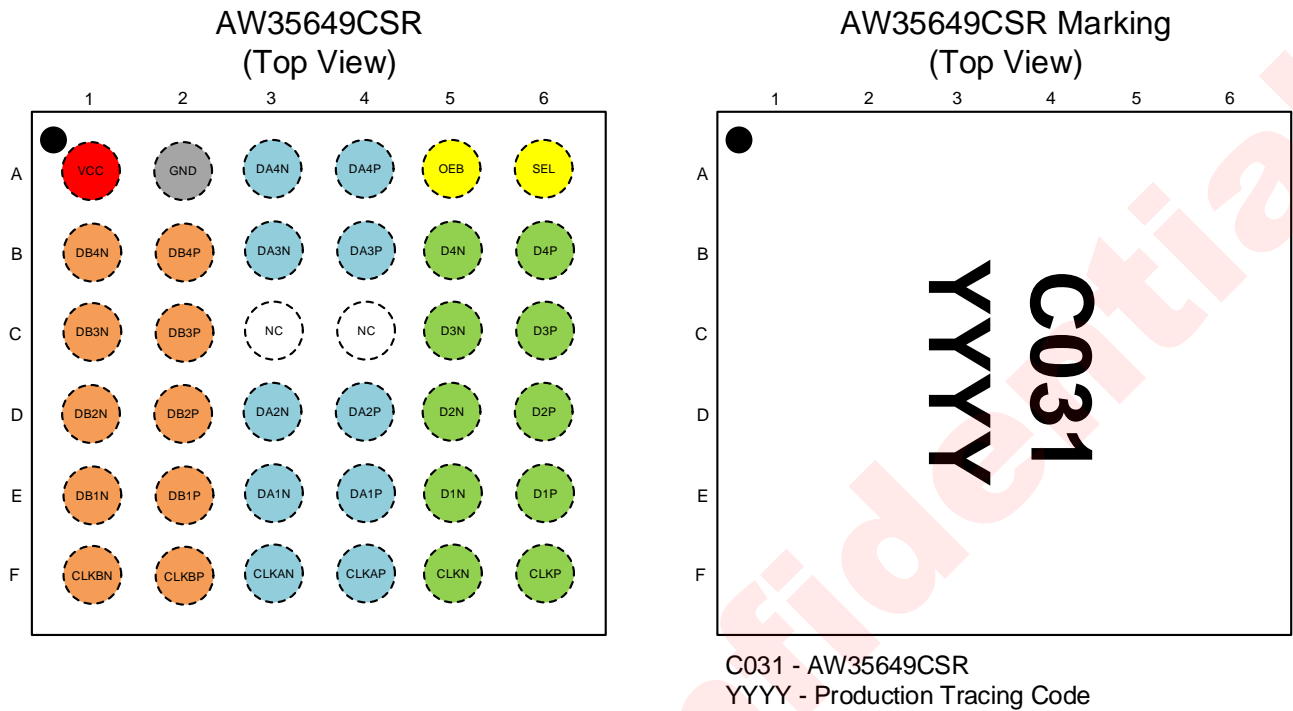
AW35649CSR
(Top View)

| | 1 | 2 | 3 | 4 | 5 | 6 |
|---|---|---|---|---|---|---|
| A | VCC | GND | DA4N | DA4P | OEB | SEL |
| B | DB4N | DB4P | DA3N | DA3P | D4N | D4P |
| C | DB3N | DB3P | NC | NC | D3N | D3P |
| D | DB2N | DB2P | DA2N | DA2P | D2N | D2P |
| E | DB1N | DB1P | DA1N | DA1P | D1N | D1P |
| F | CLKBN | CLKBP | CLKAN | CLKAP | CLKN | CLKP |

AW35649CSR Marking
(Top View)

1 2 3 4 5 6
A B C D E F

C031
YYYY

C031 - AW35649CSR
YYYY - Production Tracing Code

fidential